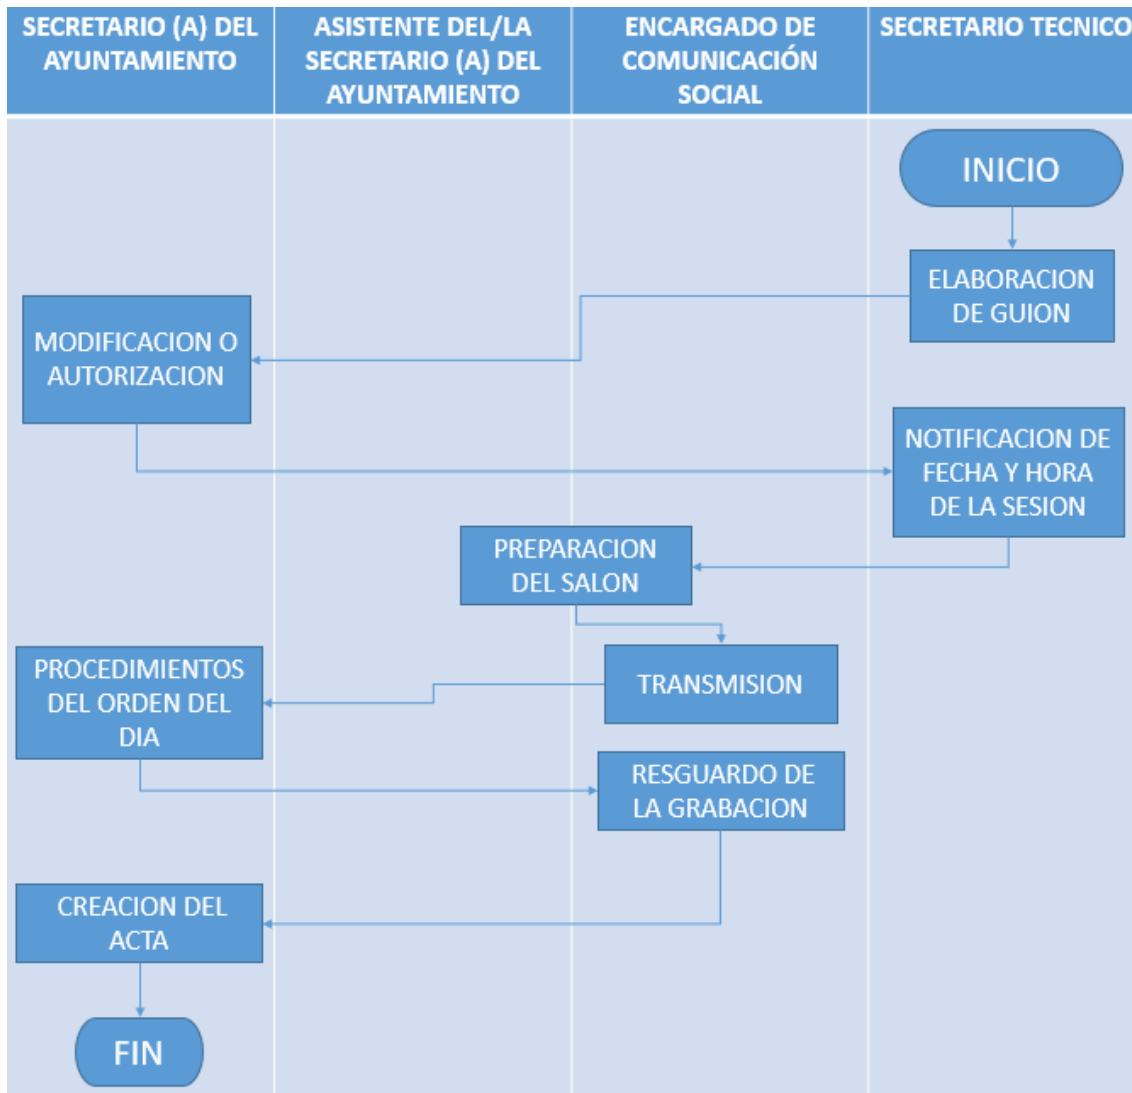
| SECRETARIO (A) DEL AYUNTAMIENTO | ASISTENTE DEL/LA SECRETARIO (A) DEL AYUNTAMIENTO | ENCARGADO DE COMUNICACIÓN SOCIAL | SECRETARIO TECNICO |
|---|---|---|---|

INICIO

ELABORACION DE GUION

MODIFICACION O AUTORIZACION

NOTIFICACION DE FECHA Y HORA DE LA SESION

PREPARACION DEL SALON

TRANSMISION

PROCEDIMIENTOS DEL ORDEN DEL DIA

RESGUARDO DE LA GRABACION

CREACION DEL ACTA

FIN